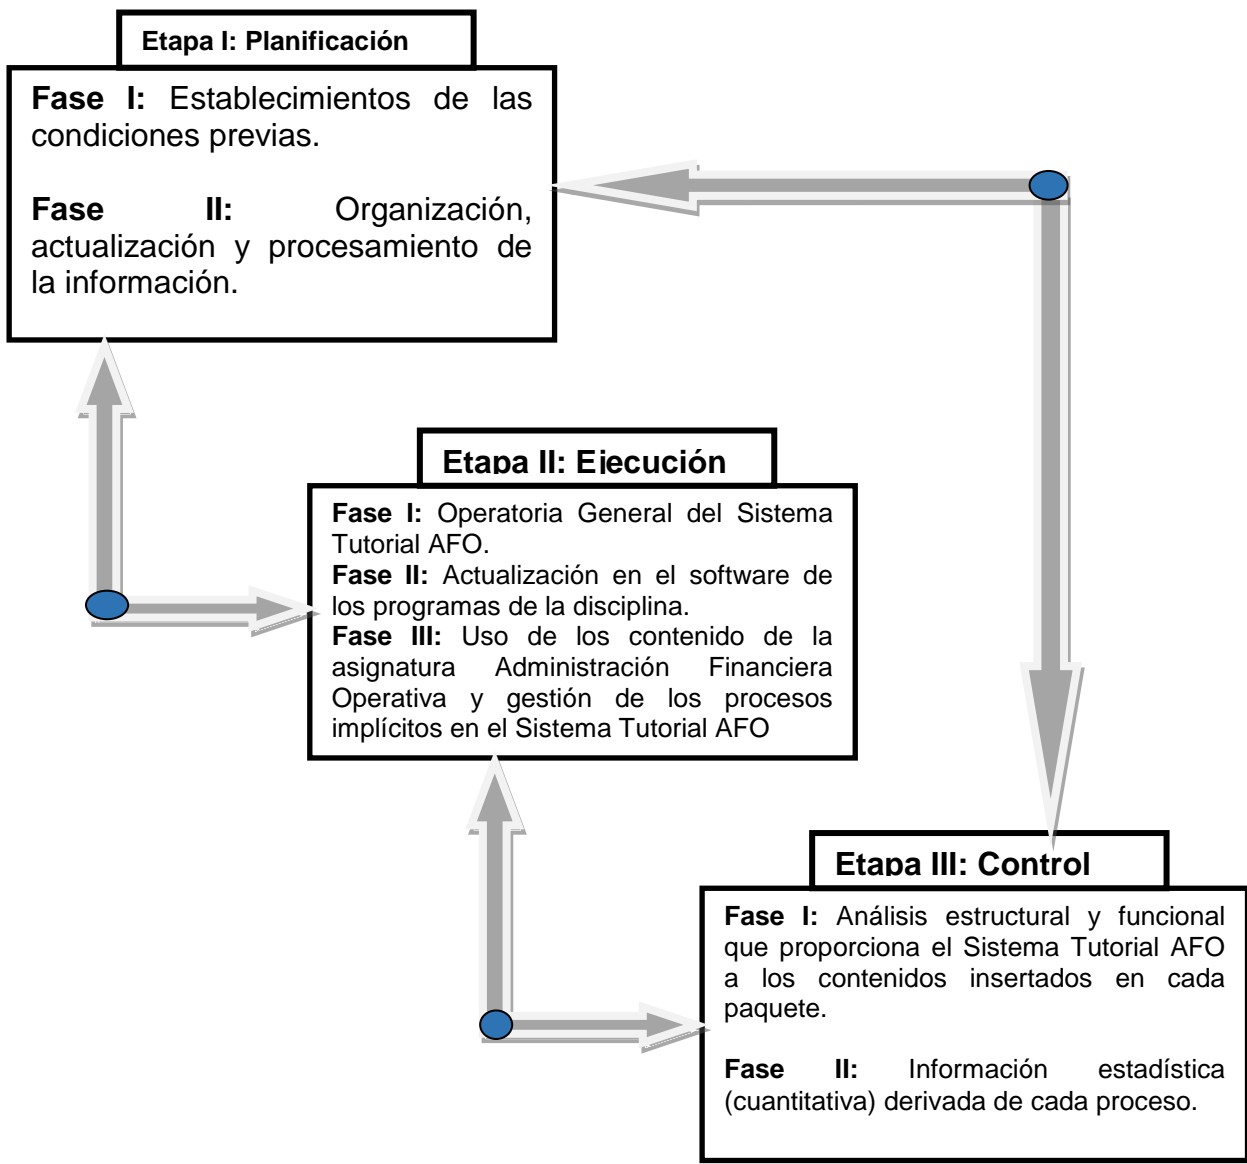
Etapa I: Planificación

Fase I: Establecimientos de las condiciones previas.

Fase II: Organización, actualización y procesamiento de la información.

Etapa II: Ejecución

Fase I: Operatoria General del Sistema Tutorial AFO.
Fase II: Actualización en el software de los programas de la disciplina.
Fase III: Uso de los contenido de la asignatura Administración Financiera Operativa y gestión de los procesos implícitos en el Sistema Tutorial AFO

Etapa III: Control

Fase I: Análisis estructural y funcional que proporciona el Sistema Tutorial AFO a los contenidos insertados en cada paquete.

Fase II: Información estadística (cuantitativa) derivada de cada proceso.